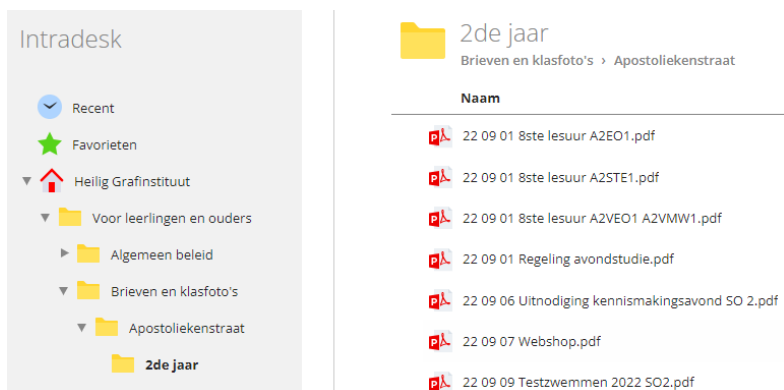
Intradesk

Recent
Favorieten
Heilig Grafinstituut
Voor leerlingen en ouders
Algemeen beleid
Brieven en klasfoto's
Apostoliekenstraat
2de jaar

2de jaar
Brieven en klasfoto's › Apostoliekenstraat

Naam
22 09 01 8ste lesuur A2EO1.pdf
22 09 01 8ste lesuur A2STE1.pdf
22 09 01 8ste lesuur A2VEO1 A2VMW1.pdf
22 09 01 Regeling avondstudie.pdf
22 09 06 Uitnodiging kennismakingsavond SO 2.pdf
22 09 07 Webshop.pdf
22 09 09 Testzwemmen 2022 SO2.pdf